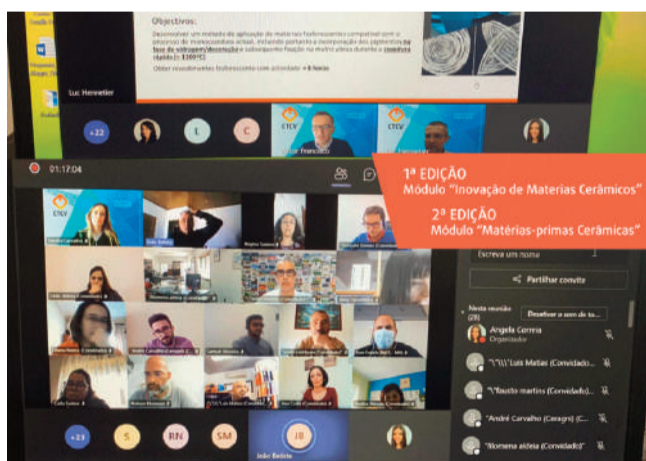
Objectivos:

Desenvolver um método de aplicação de materiais fosforescentes compatível com o processo de monocozedura actual, mediante pesquisa e incorporação dos pigmentos na base de vidrado/decoração e subsequente fixação no mesmo vidrado durante a cozedura rápida (± 1100ºC)

Obter revestimentos fosforescentes com actividade > 8 horas

Luc Hennetier

+22

L

C

CTCV

Francisco

01:17:04

1ª EDIÇÃO
Módulo "Inovação de Materias Cerâmicos"

2ª EDIÇÃO
Módulo "Matérias-primas Cerâmicas"

CTCV

Escreva um nome

Partilhar convite

Nesta reunião (28)

Desativar o som de to...

Angela Correia
Organizador

"\"\\"Luis Matias (Convidado...

"\"fausto martins (Convidado)...

"André Carvalho (Ceragni) (C...

"filomena aldeia (Convidado)"

+23

S

RN

SM

JB

João Batista